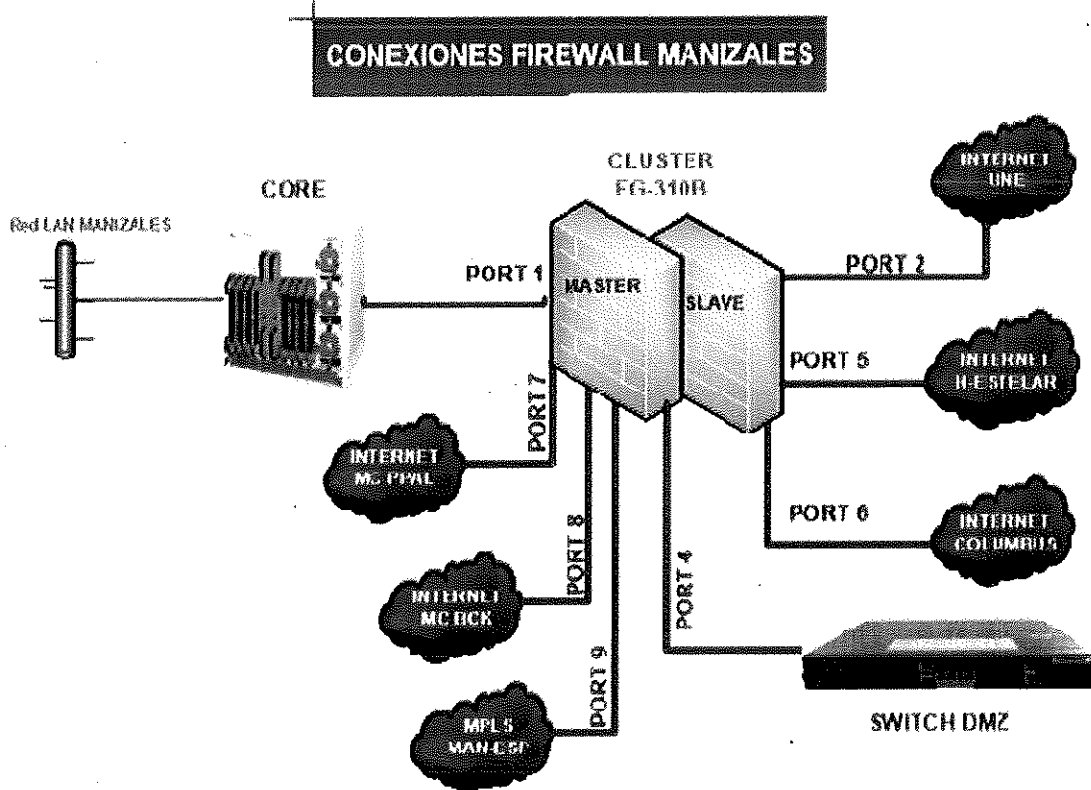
CONEXIONES FIREWALL MANIZALES

CLUSTER FG-310B

CORE

Red LAN MANIZALES

INTERNET UNE

PORT 1

MASTER

SLAVE

PORT 2

PORT 5

INTERNET H-ESTELAR

PORT 7

INTERNET MC PPAL

PORT 6

INTERNET COLUMBUS

PORT 8

PORT 4

INTERNET MC BCK

PORT 9

MPLS WAN-ESP

SWITCH DMZ